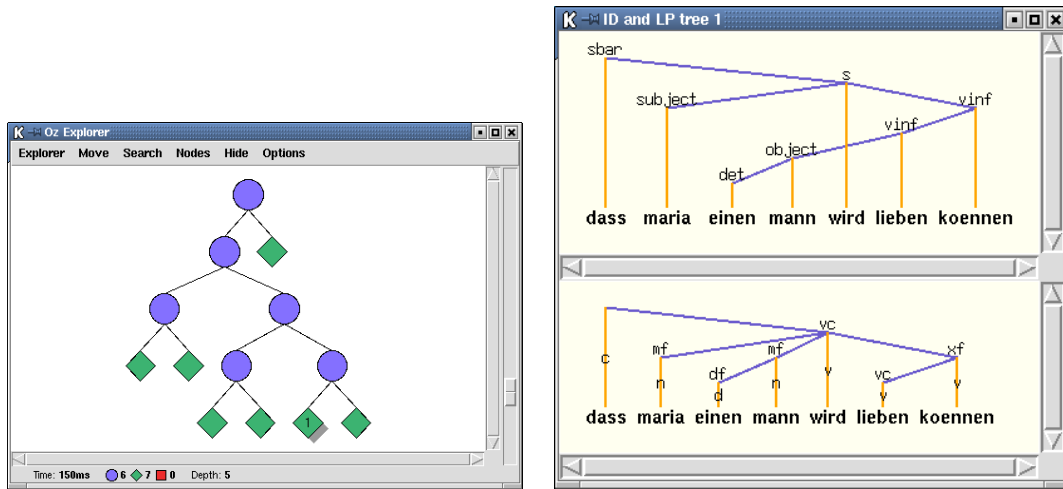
Oz Explorer

Explorer Move Search Nodes Hide Options

1

Time: 150ms 6 7 0 Depth: 5

ID and LP tree 1

sbar
s
subject
vinf
vinf
object
det

dass maria einen mann wird lieben koennen

vc
mf
mf
xf
df
vc
c
n
d
n
v
v
v

dass maria einen mann wird lieben koennen